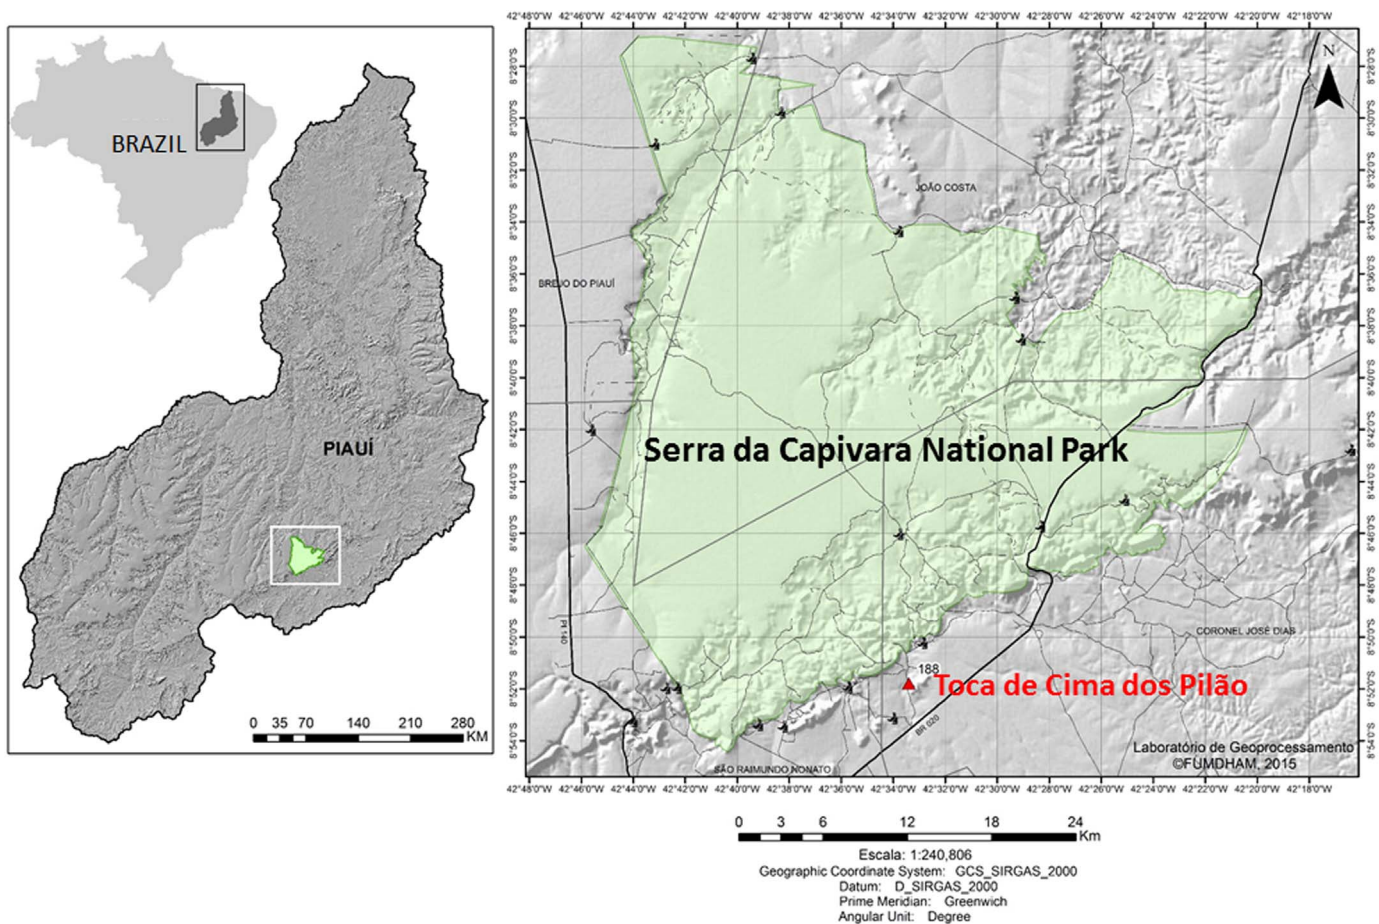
BRAZIL

PIAUÍ

0 35 70 140 210 280 KM

42°48'0"W 42°46'0"W 42°44'0"W 42°42'0"W 42°40'0"W 42°38'0"W 42°36'0"W 42°34'0"W 42°32'0"W 42°30'0"W 42°28'0"W 42°26'0"W 42°24'0"W 42°22'0"W 42°20'0"W 42°18'0"W

8°28'0"S 8°30'0"S 8°32'0"S 8°34'0"S 8°36'0"S 8°38'0"S 8°40'0"S 8°42'0"S 8°44'0"S 8°46'0"S 8°48'0"S 8°50'0"S 8°52'0"S 8°54'0"S

N

JOÃO COSTA

BREJO DO PIAUÍ

Serra da Capivara National Park

PI 140

CORONEL JOSÉ DIAS

188

Toca de Cima dos Pilão

BR 020

SÃO RAIMUNDO NONATO

Laboratório de Geoprocessamento
©FUMDHAM, 2015

0 3 6 12 18 24 Km

Escala: 1:240,806
Geographic Coordinate System: GCS_SIRGAS_2000
Datum: D_SIRGAS_2000
Prime Meridian: Greenwich
Angular Unit: Degree